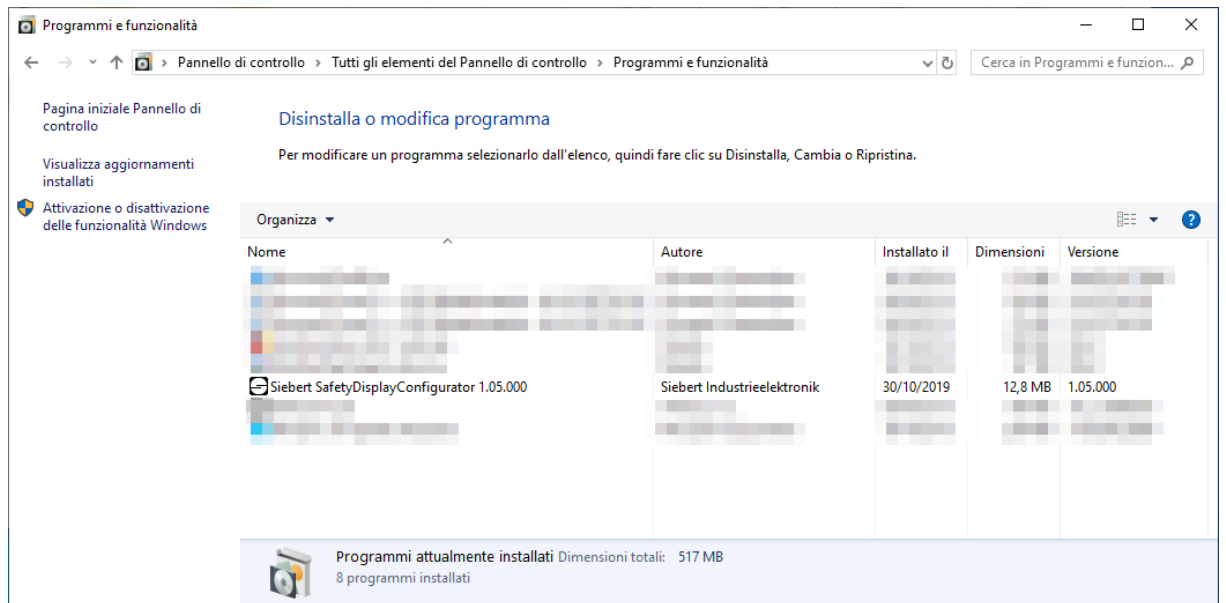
Programmi e funzionalità

Pannello di controllo > Tutti gli elementi del Pannello di controllo > Programmi e funzionalità

Cerca in Programmi e funzion...

Pagina iniziale Pannello di controllo

Visualizza aggiornamenti installati

Attivazione o disattivazione delle funzionalità Windows

Disinstalla o modifica programma

Per modificare un programma selezionarlo dall'elenco, quindi fare clic su Disinstalla, Cambia o Ripristina.

Organizza ▾

| Nome | Autore | Installato il | Dimensioni | Versione |
|---|---|---|---|---|
| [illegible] | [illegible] | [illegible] | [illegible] | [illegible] |
| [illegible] | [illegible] | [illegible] | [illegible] | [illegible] |
| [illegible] | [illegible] | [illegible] | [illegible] | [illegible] |
| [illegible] | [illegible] | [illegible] | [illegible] | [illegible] |
| Siebert SafetyDisplayConfigurator 1.05.000 | Siebert Industrieelektronik | 30/10/2019 | 12,8 MB | 1.05.000 |
| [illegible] | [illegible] | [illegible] | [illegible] | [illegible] |
| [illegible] | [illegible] | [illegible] | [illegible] | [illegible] |

Programmi attualmente installati Dimensioni totali: 517 MB
8 programmi installati